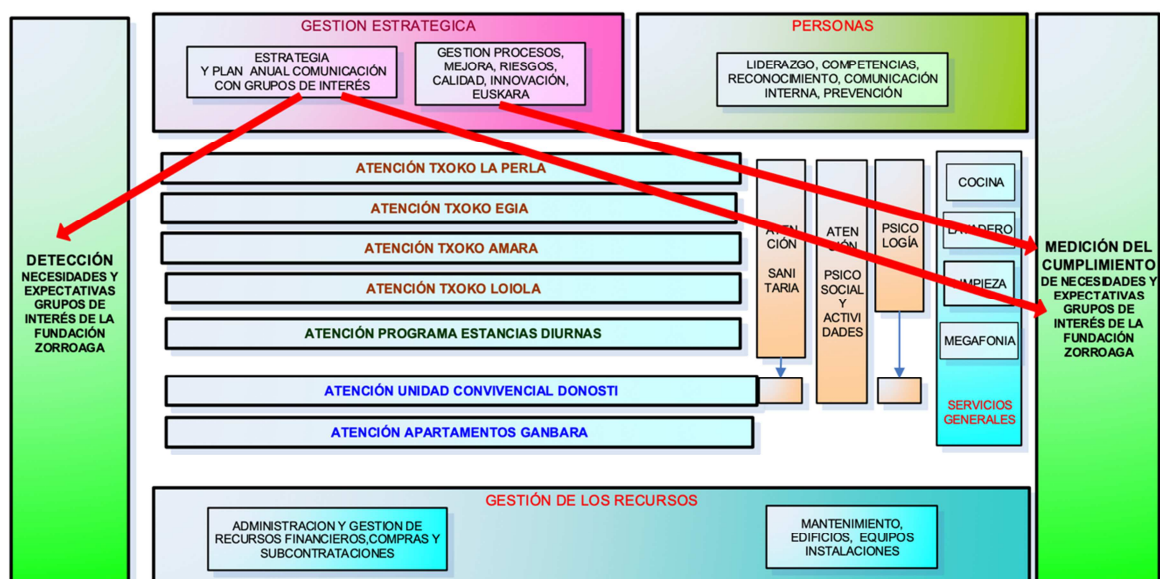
GESTION ESTRATEGICA

ESTRATEGIA Y PLAN ANUAL COMUNICACIÓN CON GRUPOS DE INTERÉS

GESTION PROCESOS, MEJORA, RIESGOS, CALIDAD, INNOVACIÓN, EUSKARA

PERSONAS

LIDERAZGO, COMPETENCIAS, RECONOCIMIENTO, COMUNICACIÓN INTERNA, PREVENCIÓN

DETECCIÓN NECESIDADES Y EXPECTATIVAS GRUPOS DE INTERÉS DE LA FUNDACIÓN ZORROAGA

ATENCIÓN TXOKO LA PERLA

ATENCIÓN TXOKO EGIA

ATENCIÓN TXOKO AMARA

ATENCIÓN TXOKO LOIOLA

ATENCIÓN PROGRAMA ESTANCIAS DIURNAS

ATENCIÓN UNIDAD CONVIVENCIAL DONOSTI

ATENCIÓN APARTAMENTOS GANBARA

ATENCIÓN SANI TARIA

ATENCIÓN PSICO SOCIAL Y ACTIVI DADES

PSICO LOGÍA

COCINA

LAVADERO

LIMPIEZA

MEGAFONIA

SERVICIOS GENERALES

MEDICIÓN DEL CUMPLIMIENTO DE NECESIDADES Y EXPECTATIVAS GRUPOS DE INTERÉS DE LA FUNDACIÓN ZORROAGA

GESTIÓN DE LOS RECURSOS

ADMINISTRACION Y GESTION DE RECURSOS FINANCIEROS,COMPRAS Y SUBCONTRATACIONES

MANTENIMIENTO, EDIFICIOS, EQUIPOS INSTALACIONES